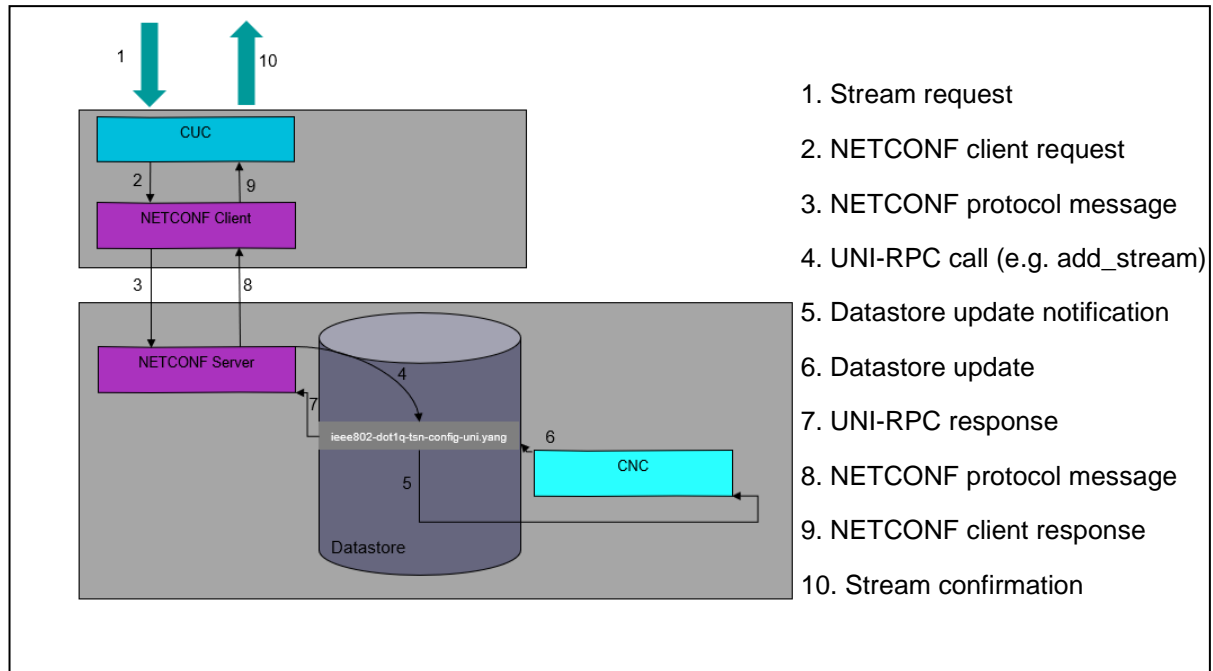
1

10

CUC

2

9

NETCONF Client

3

8

NETCONF Server

4

7

ieee802-dot1q-tsn-config-uni.yang

6

CNC

5

Datastore

1. Stream request

2. NETCONF client request

3. NETCONF protocol message

4. UNI-RPC call (e.g. add_stream)

5. Datastore update notification

6. Datastore update

7. UNI-RPC response

8. NETCONF protocol message

9. NETCONF client response

10. Stream confirmation